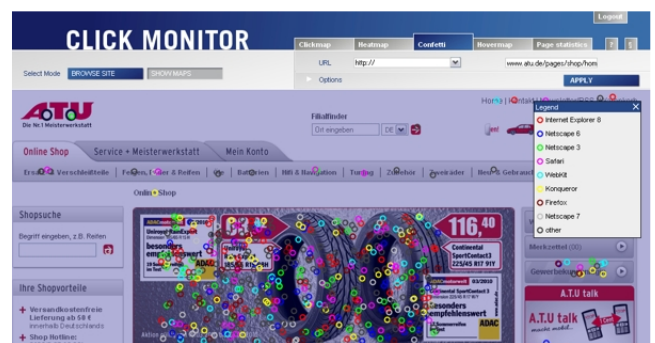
Logout

CLICK MONITOR

Clickmap | Heatmap | Confetti | Hovermap | Page statistics | ? | i

Select Mode BROWSE SITE SHOW MAPS

URL http:// www.atu.de/pages/shop/hom

Options APPLY

A.T.U
Die Nr.1 Meisterwerkstatt

Filialfinder
Ort eingeben DE

Online Shop | Service + Meisterwerkstatt | Mein Konto

Er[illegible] Verschleißteile | Fe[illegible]en, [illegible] & Reifen | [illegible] | Batterien | Hifi & Navigation | Tuning | Zubehör | Zweiräder | Bes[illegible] Gebrauch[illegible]

Online Shop

Shopsuche

Begriff eingeben, z.B. Reifen

Ihre Shopvorteile

Versandkostenfreie Lieferung ab 50 €
innerhalb Deutschlands

Shop Hotline:

116,40

Continental SportContact 3 225/45 R17 91Y

besonders empfehlenswert

ADAC

Merkzettel (0)

Gewerbekunden

A.T.U talk

Legend
Internet Explorer 8
Netscape 6
Netscape 3
Safari
WebKit
Konqueror
Firefox
Netscape 7
other